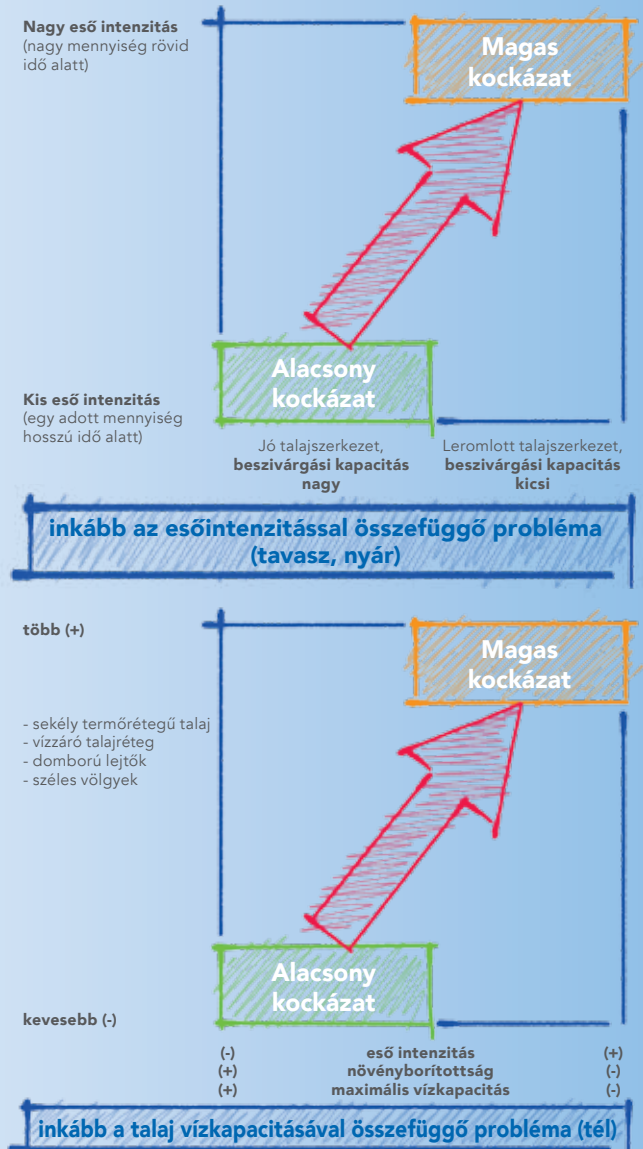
Nagy eső intenzitás
(nagy mennyiség rövid idő alatt)

Magas kockázat

Kis eső intenzitás
(egy adott mennyiség hosszú idő alatt)

Alacsony kockázat

Jó talajszerkezet, **beszivárgási kapacitás nagy**

Leromlott talajszerkezet, **beszivárgási kapacitás kicsi**

inkább az esőintenzitással összefüggő probléma (tavasz, nyár)

több (+)

Magas kockázat

- sekély termőrétegű talaj
- vízzáró talajréteg
- domború lejtők
- széles völgyek

Alacsony kockázat

kevesebb (-)

| (-) | eső intenzitás | (+) |
|---|---|---|
| (+) | növényborítottság | (-) |
| (+) | maximális vízkapacitás | (-) |

inkább a talaj vízkapacitásával összefüggő probléma (tél)